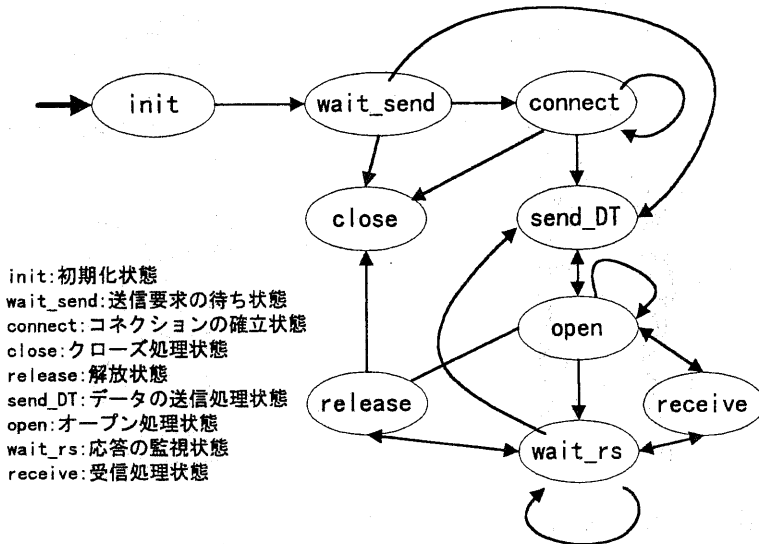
init

wait_send

connect

close

send_DT

open

release

receive

wait_rs

init:初期化状態
wait_send:送信要求の待ち状態
connect:コネクションの確立状態
close:クローズ処理状態
release:解放状態
send_DT:データの送信処理状態
open:オープン処理状態
wait_rs:応答の監視状態
receive:受信処理状態